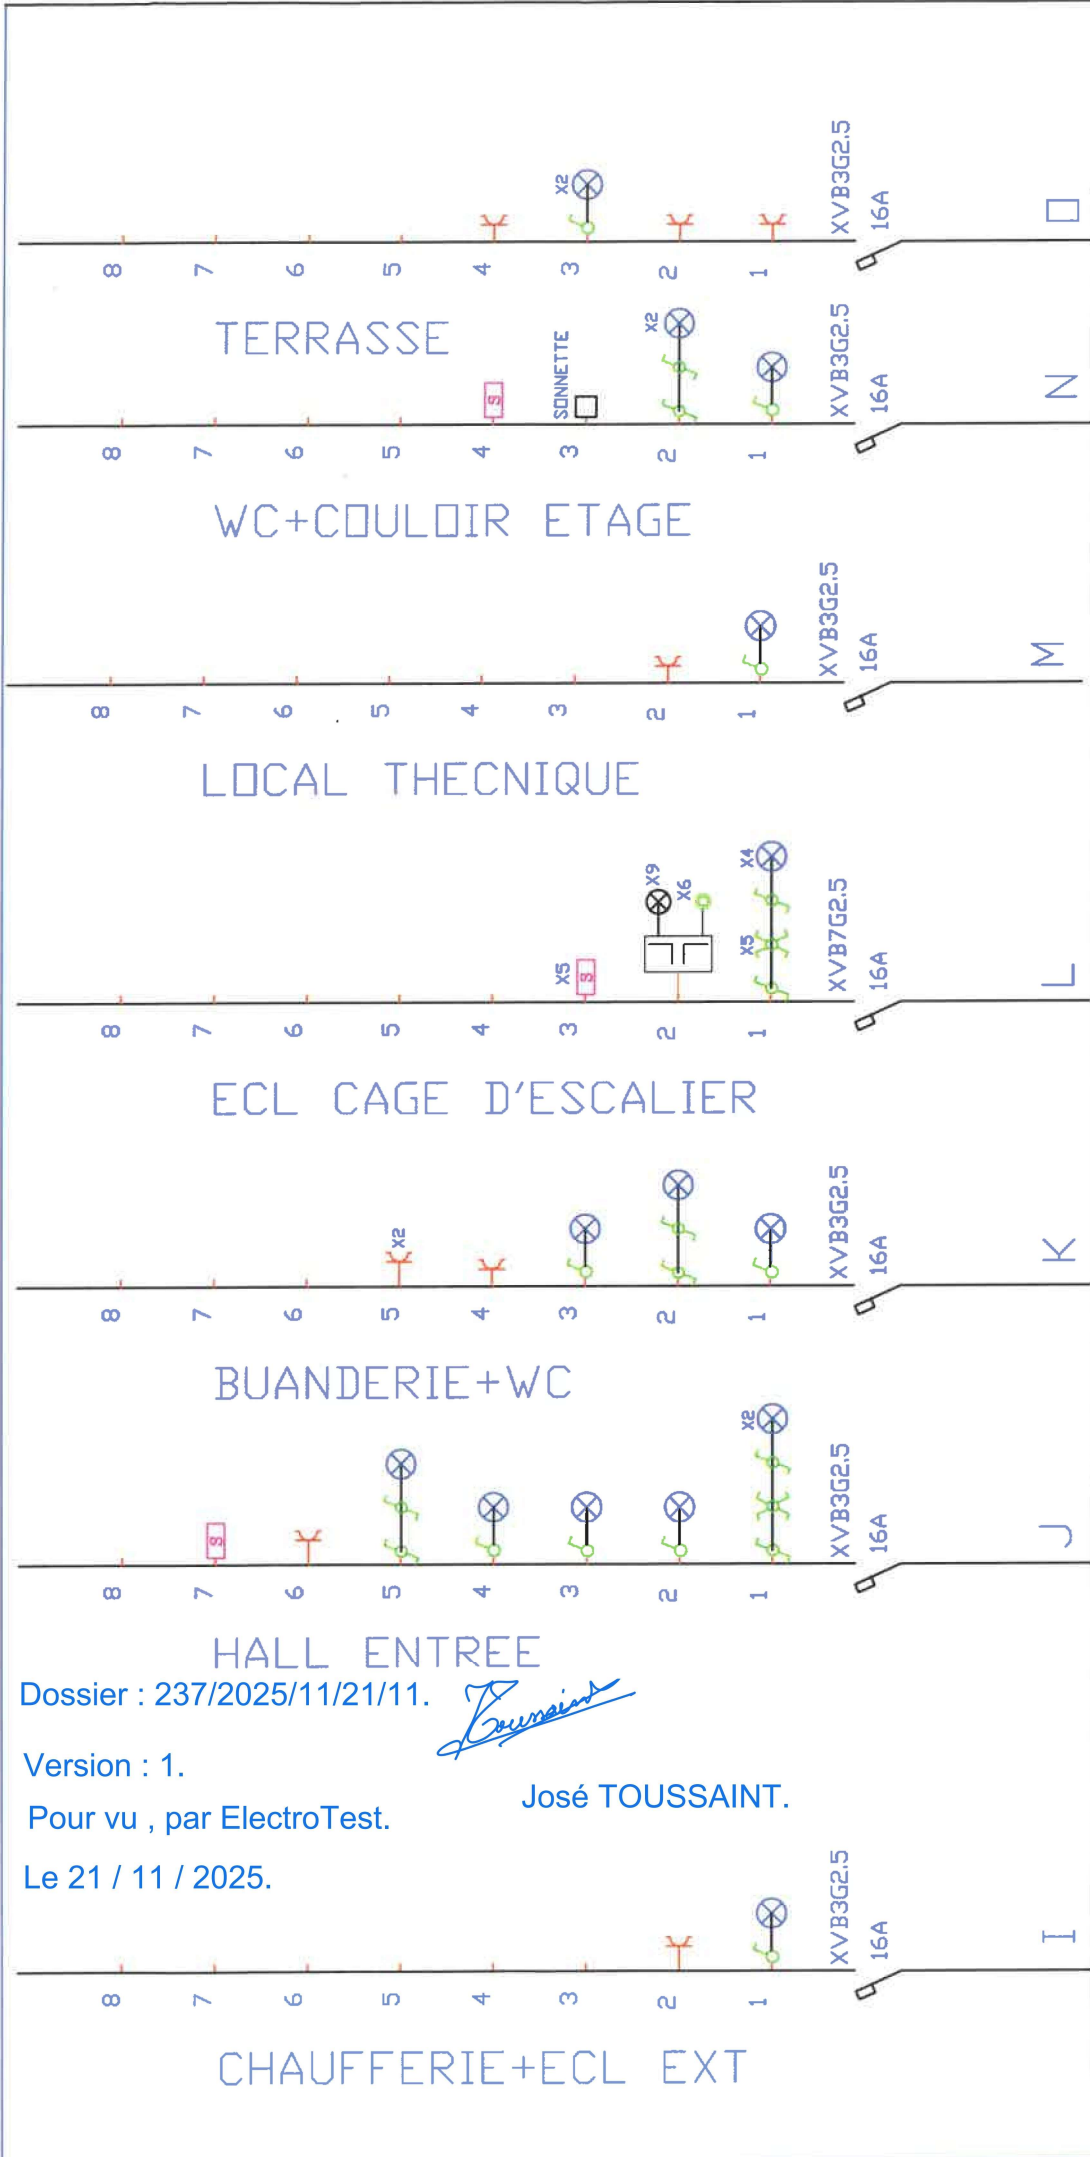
X2
XVB3G2.5
16A
O
8 7 6 5 4 3 2 1
TERRASSE

SONNETTE
X2
XVB3G2.5
16A
N
S
8 7 6 5 4 3 2 1
WC+COULOIR ETAGE

XVB3G2.5
16A
M
8 7 6 5 4 3 2 1
LOCAL THECNIQUE

X9
X6
X4
X5
X5
XVB7G2.5
16A
L
S
8 7 6 5 4 3 2 1
ECL CAGE D'ESCALIER

X2
XVB3G2.5
16A
K
8 7 6 5 4 3 2 1
BUANDERIE+WC

X2
XVB3G2.5
16A
J
S
8 7 6 5 4 3 2 1
HALL ENTREE

Dossier : 237/2025/11/21/11.

Version : 1.

Pour vu , par ElectroTest.

Le 21 / 11 / 2025.

Toussaint

José TOUSSAINT.

XVB3G2.5
16A
I
8 7 6 5 4 3 2 1
CHAUFFERIE+ECL EXT